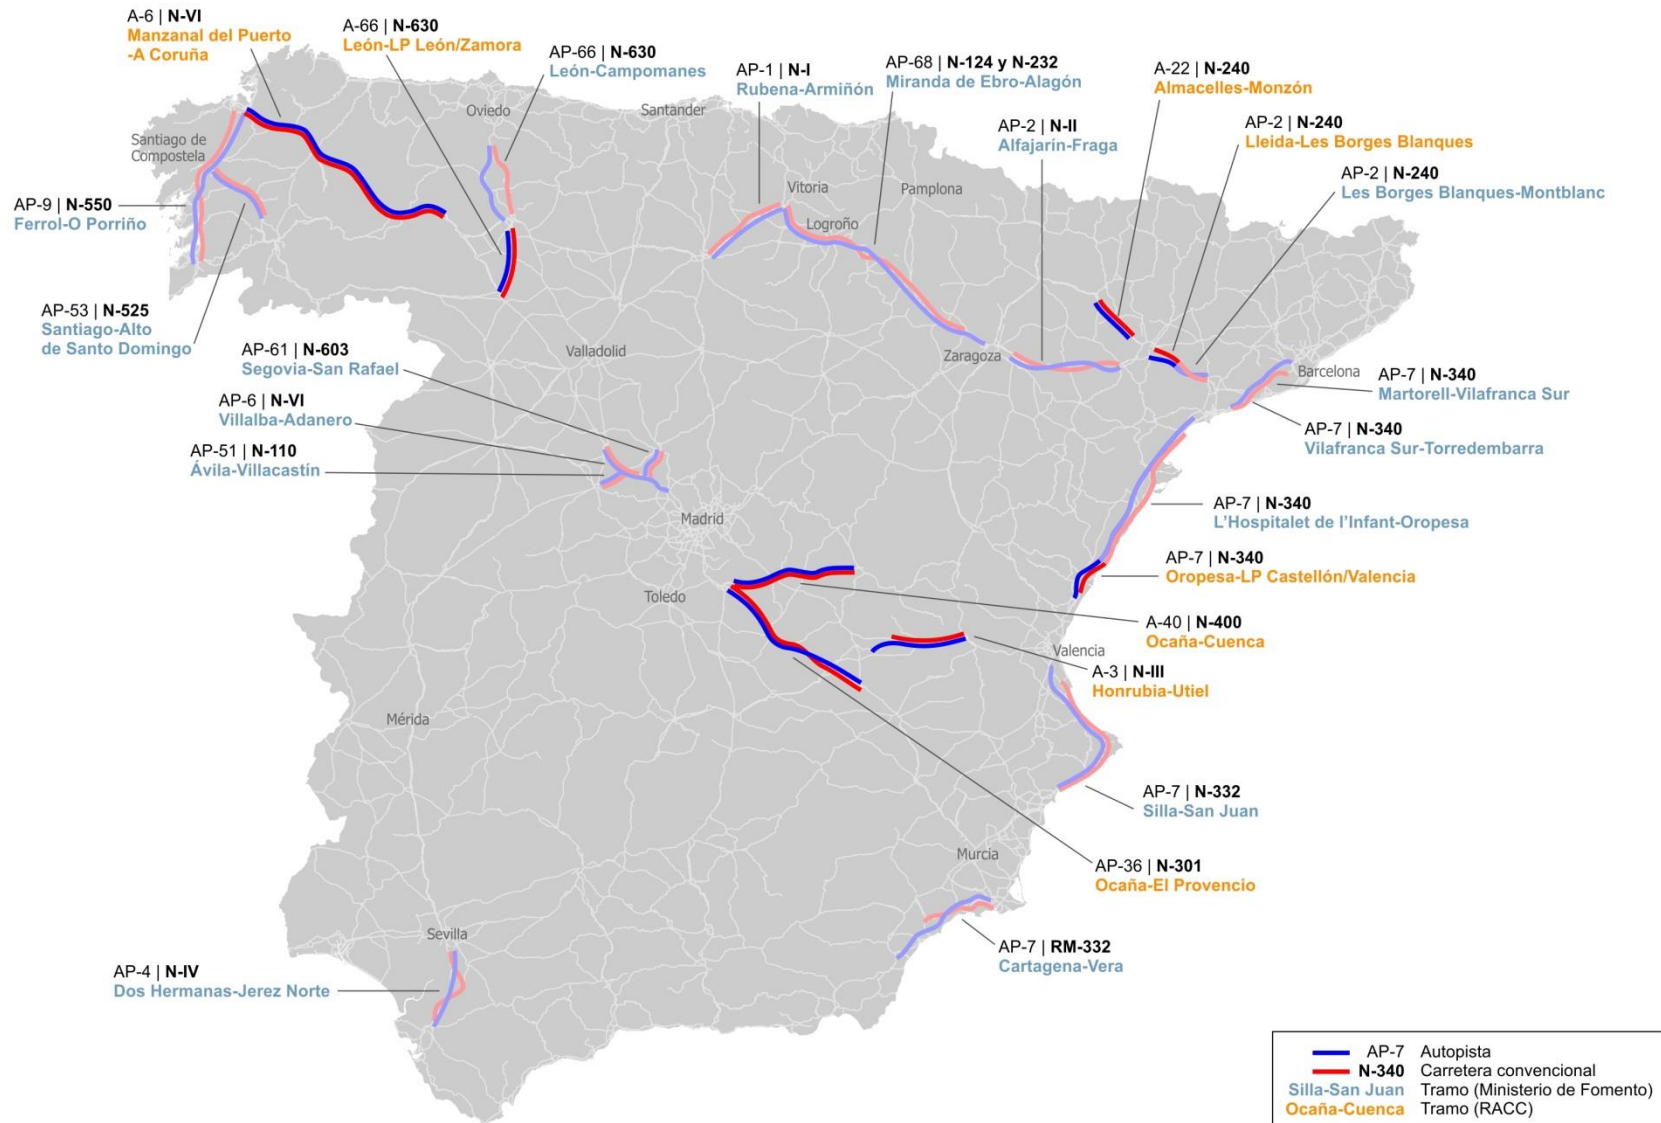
A-6 | N-VI
Manzanal del Puerto -A Coruña

A-66 | N-630
León-LP León/Zamora

AP-66 | N-630
León-Campomanes

AP-1 | N-I
Rubena-Armiñón

AP-68 | N-124 y N-232
Miranda de Ebro-Alagón

A-22 | N-240
Almacelles-Monzón

AP-2 | N-240
Lleida-Les Borges Blanques

AP-2 | N-II
Alfajarín-Fraga

AP-2 | N-240
Les Borges Blanques-Montblanc

Oviedo
Santander
Santiago de Compostela
Vitoria
Pamplona
Logroño

AP-9 | N-550
Ferrol-O Porriño

AP-53 | N-525
Santiago-Alto de Santo Domingo

AP-61 | N-603
Segovia-San Rafael

Valladolid
Zaragoza
Barcelona

AP-7 | N-340
Martorell-Vilafranca Sur

AP-7 | N-340
Vilafranca Sur-Torredembarra

AP-6 | N-VI
Villalba-Adanero

AP-51 | N-110
Ávila-Villacastín

Madrid

AP-7 | N-340
L'Hospitalet de l'Infant-Oropesa

AP-7 | N-340
Oropesa-LP Castellón/Valencia

Toledo

A-40 | N-400
Ocaña-Cuenca

Valencia

A-3 | N-III
Honrubia-Utiel

Mérida

AP-7 | N-332
Silla-San Juan

Murcia

AP-36 | N-301
Ocaña-El Provencio

Sevilla

AP-7 | RM-332
Cartagena-Vera

AP-4 | N-IV
Dos Hermanas-Jerez Norte

AP-7 Autopista
N-340 Carretera convencional
Silla-San Juan Tramo (Ministerio de Fomento)
Ocaña-Cuenca Tramo (RACC)